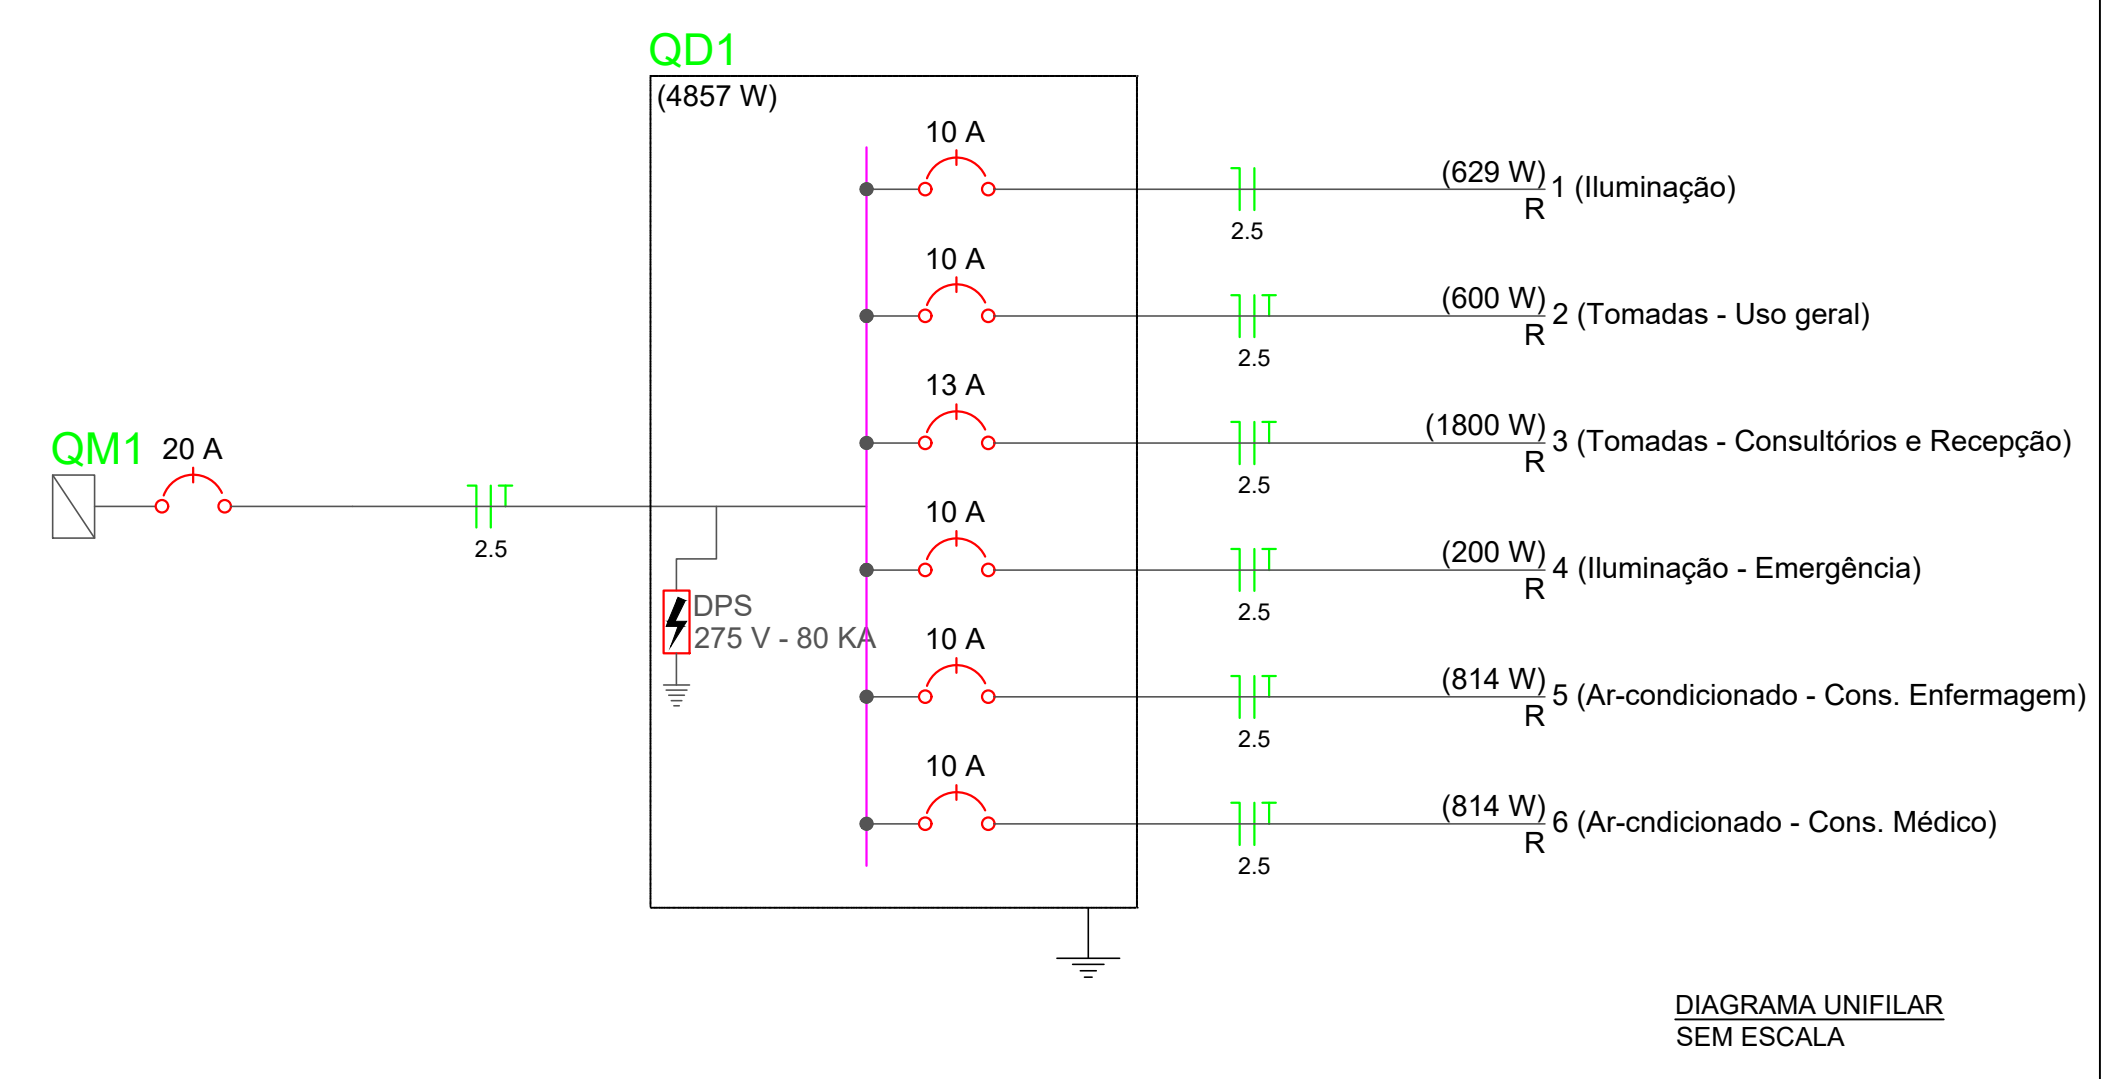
QD1
(4857 W)

10 A
(629 W) 1 (Iluminação)
R
2.5

10 A
(600 W) 2 (Tomadas - Uso geral)
R
2.5

13 A
(1800 W) 3 (Tomadas - Consultórios e Recepção)
R
2.5

QM1 20 A
2.5

10 A
(200 W) 4 (Iluminação - Emergência)
R
2.5

DPS
275 V - 80 KA

10 A
(814 W) 5 (Ar-condicionado - Cons. Enfermagem)
R
2.5

10 A
(814 W) 6 (Ar-cndicionado - Cons. Médico)
R
2.5

DIAGRAMA UNIFILAR
SEM ESCALA